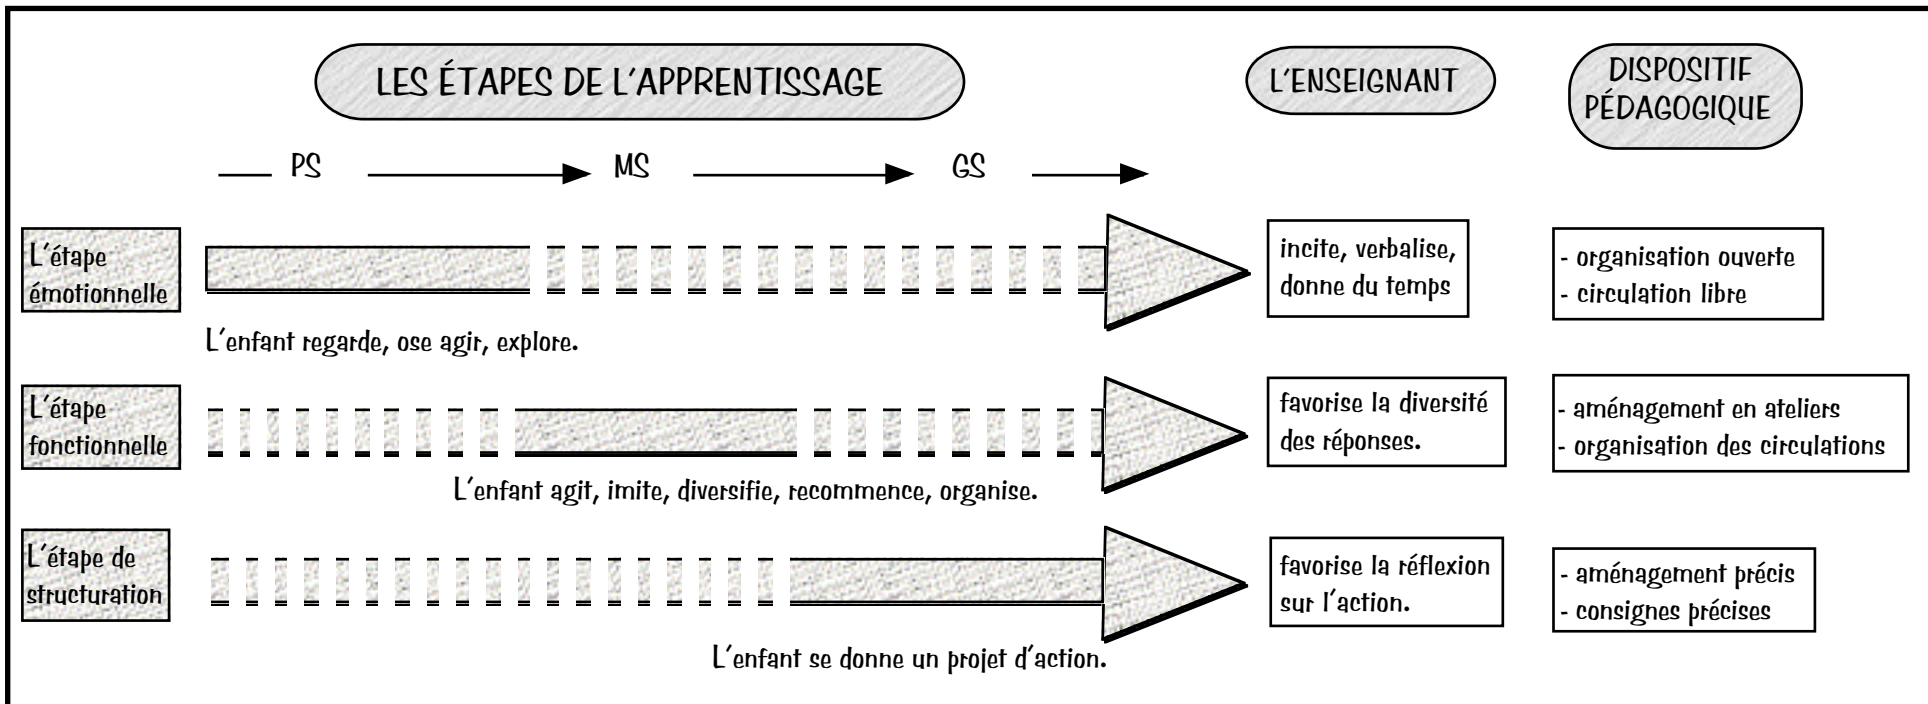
LES ÉTAPES DE L'APPRENTISSAGE

L'ENSEIGNANT

DISPOSITIF PÉDAGOGIQUE

PS

MS

GS

L'étape émotionnelle

L'enfant regarde, ose agir, explore.

incite, verbalise, donne du temps

- organisation ouverte
- circulation libre

L'étape fonctionnelle

L'enfant agit, imite, diversifie, recommence, organise.

favorise la diversité des réponses.

- aménagement en ateliers
- organisation des circulations

L'étape de structuration

L'enfant se donne un projet d'action.

favorise la réflexion sur l'action.

- aménagement précis
- consignes précises